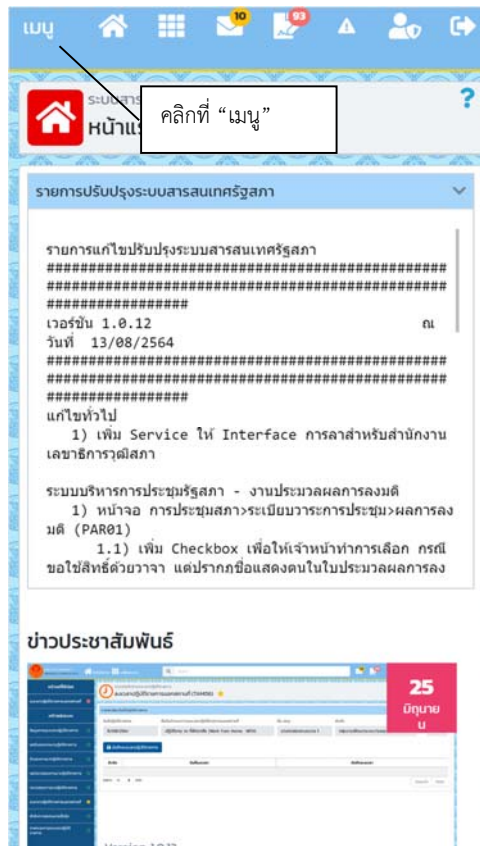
เมนู 10 93

ระบบสาร
หน้าแร

คลิกที่ “เมนู”

?

รายการปรับปรุงระบบสารสนเทศรัฐสภา

รายการแก้ไขปรับปรุงระบบสารสนเทศรัฐสภา
##################################################
##################################################
#################
เวอร์ชัน 1.0.12 ณ วันที่ 13/08/2564
##################################################
##################################################
#################
แก้ไขทั่วไป
1) เพิ่ม Service ให้ Interface การลาสำหรับสำนักงานเลขาธิการวุฒิสภา

ระบบบริหารการประชุมรัฐสภา - งานประมวลผลการลงมติ
1) หน้าจอ การประชุมสภา>ระเบียบวาระการประชุม>ผลการลงมติ (PAR01)
1.1) เพิ่ม Checkbox เพื่อให้เจ้าหน้าที่ทำการเลือก กรณีขอใช้สิทธิ์ด้วยวาจา แต่ปรากฏชื่อแสดงตนในใบประมวลผลการลง

ข่าวประชาสัมพันธ์

25
มิถุนายน

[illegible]

Version 1.0.12